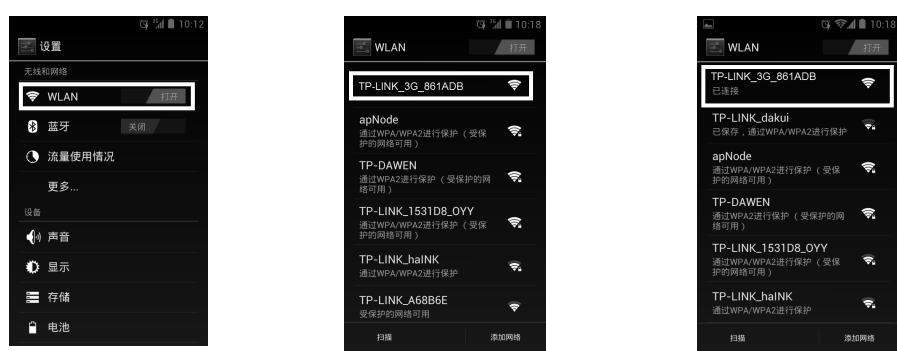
10:12

设置

无线和网络

WLAN 打开

蓝牙 关闭

流量使用情况

更多...

设备

声音

显示

存储

电池

10:18

WLAN 打开

TP-LINK_3G_861ADB

apNode
通过WPA/WPA2进行保护（受保护的网络可用）

TP-DAWEN
通过WPA2进行保护（受保护的网络可用）

TP-LINK_1531D8_OYY
通过WPA/WPA2进行保护（受保护的网络可用）

TP-LINK_halNK
通过WPA/WPA2进行保护

TP-LINK_A68B6E
受保护的网络可用

扫描 添加网络

10:18

WLAN 打开

TP-LINK_3G_861ADB
已连接

TP-LINK_dakui
已保存，通过WPA/WPA2进行保护

apNode
通过WPA/WPA2进行保护（受保护的网络可用）

TP-DAWEN
通过WPA2进行保护（受保护的网络可用）

TP-LINK_1531D8_OYY
通过WPA/WPA2进行保护（受保护的网络可用）

TP-LINK_halNK
通过WPA/WPA2进行保护

扫描 添加网络